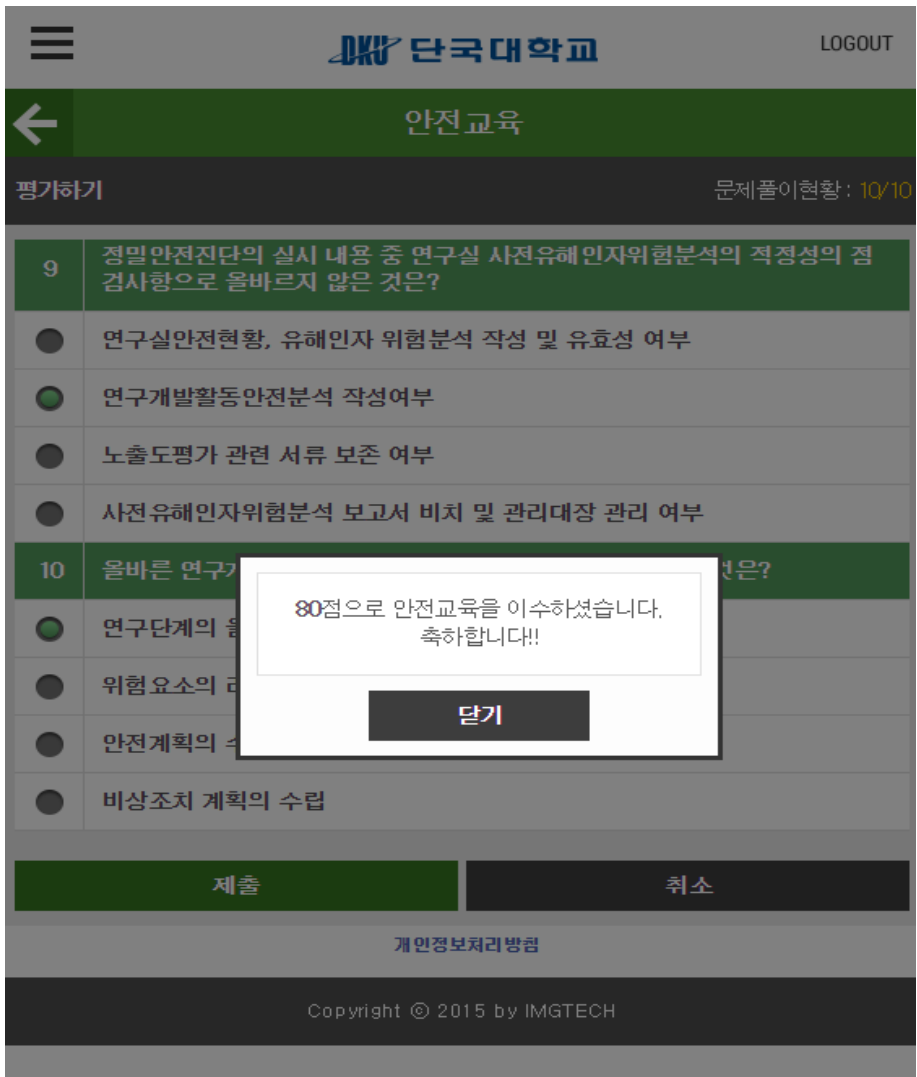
DKU 단국대학교

LOGOUT

안전교육

평가하기

문제풀이현황 : 10/10

9 정밀안전진단의 실시 내용 중 연구실 사전유해인자위험분석의 적정성의 점검사항으로 올바르지 않은 것은?

연구실안전현황, 유해인자 위험분석 작성 및 유효성 여부

연구개발활동안전분석 작성여부

노출도평가 관련 서류 보존 여부

사전유해인자위험분석 보고서 비치 및 관리대장 관리 여부

10 올바른 연구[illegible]것은?

연구단계의 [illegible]

위험요소의 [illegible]

안전계획의 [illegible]

비상조치 계획의 수립

80점으로 안전교육을 이수하셨습니다.
축하합니다!!

닫기

제출

취소

개인정보처리방침

Copyright © 2015 by IMGTECH